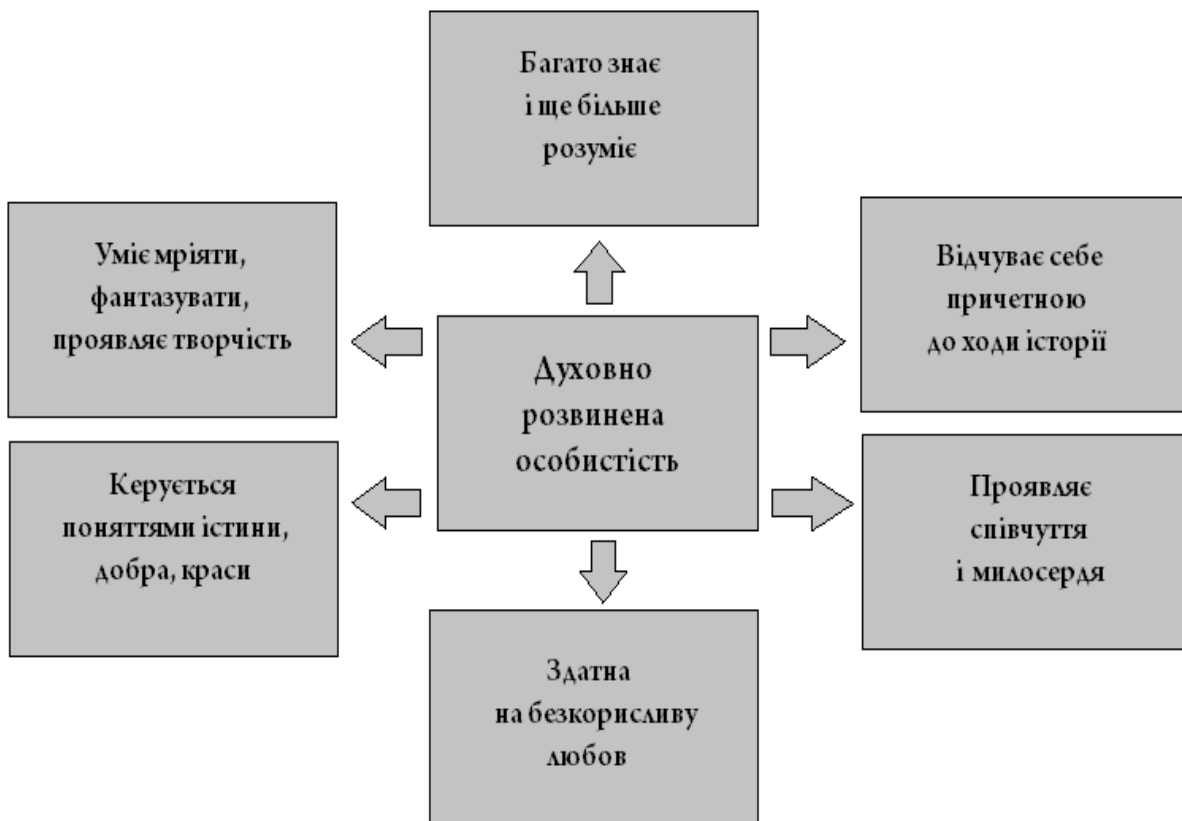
Багато знає і ще більше розуміє

Уміє мріяти, фантазувати, проявляє творчість

Відчуває себе причетною до ходи історії

Духовно розвинена особистість

Керується поняттями істини, добра, краси

Проявляє співчуття і милосердя

Здатна на безкорисливу любов